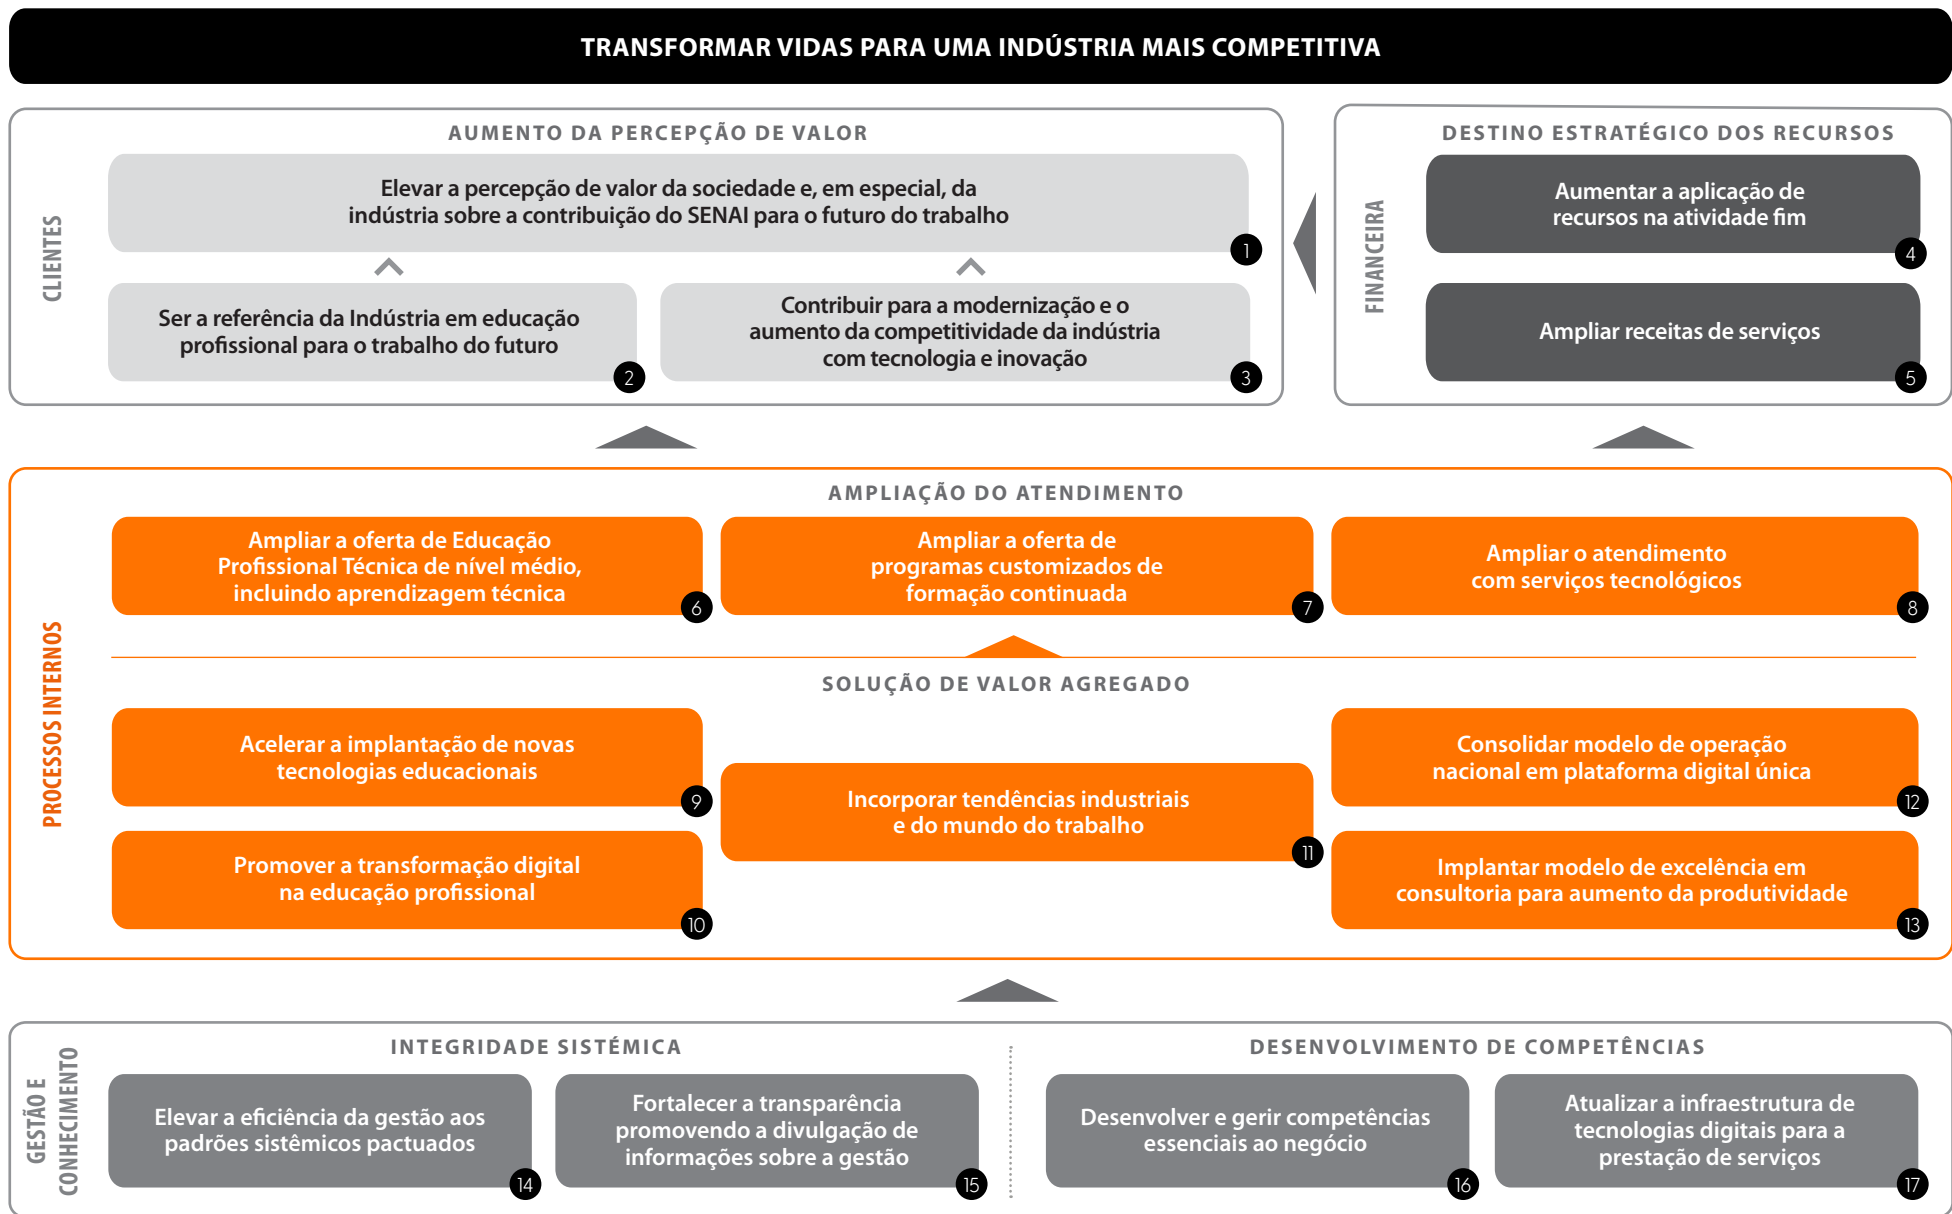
TRANSFORMAR VIDAS PARA UMA INDÚSTRIA MAIS COMPETITIVA

CLIENTES

AUMENTO DA PERCEPÇÃO DE VALOR

Elevar a percepção de valor da sociedade e, em especial, da indústria sobre a contribuição do SENAI para o futuro do trabalho 1

Ser a referência da Indústria em educação profissional para o trabalho do futuro 2

Contribuir para a modernização e o aumento da competitividade da indústria com tecnologia e inovação 3

FINANCEIRA

DESTINO ESTRATÉGICO DOS RECURSOS

Aumentar a aplicação de recursos na atividade fim 4

Ampliar receitas de serviços 5

PROCESSOS INTERNOS

AMPLIAÇÃO DO ATENDIMENTO

Ampliar a oferta de Educação Profissional Técnica de nível médio, incluindo aprendizagem técnica 6

Ampliar a oferta de programas customizados de formação continuada 7

Ampliar o atendimento com serviços tecnológicos 8

SOLUÇÃO DE VALOR AGREGADO

Acelerar a implantação de novas tecnologias educacionais 9

Promover a transformação digital na educação profissional 10

Incorporar tendências industriais e do mundo do trabalho 11

Consolidar modelo de operação nacional em plataforma digital única 12

Implantar modelo de excelência em consultoria para aumento da produtividade 13

GESTÃO E CONHECIMENTO

INTEGRIDADE SISTÊMICA

Elevar a eficiência da gestão aos padrões sistêmicos pactuados 14

Fortalecer a transparência promovendo a divulgação de informações sobre a gestão 15

DESENVOLVIMENTO DE COMPETÊNCIAS

Desenvolver e gerir competências essenciais ao negócio 16

Atualizar a infraestrutura de tecnologias digitais para a prestação de serviços 17